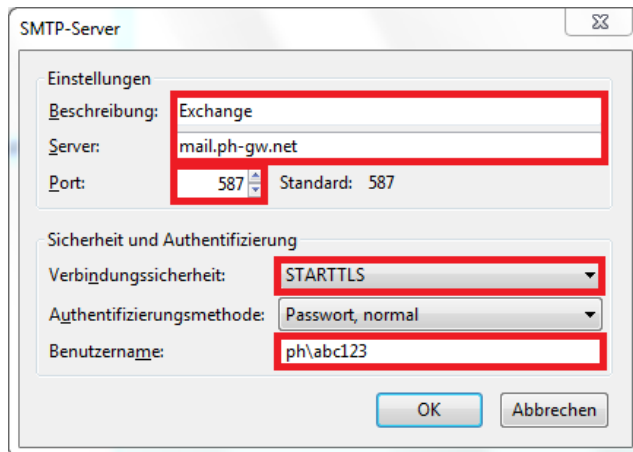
SMTP-Server

Einstellungen

Beschreibung: Exchange

Server: mail.ph-gw.net

Port: 587 Standard: 587

Sicherheit und Authentifizierung

Verbindungssicherheit: STARTTLS

Authentifizierungsmethode: Passwort, normal

Benutzername: ph\abc123

OK Abbrechen